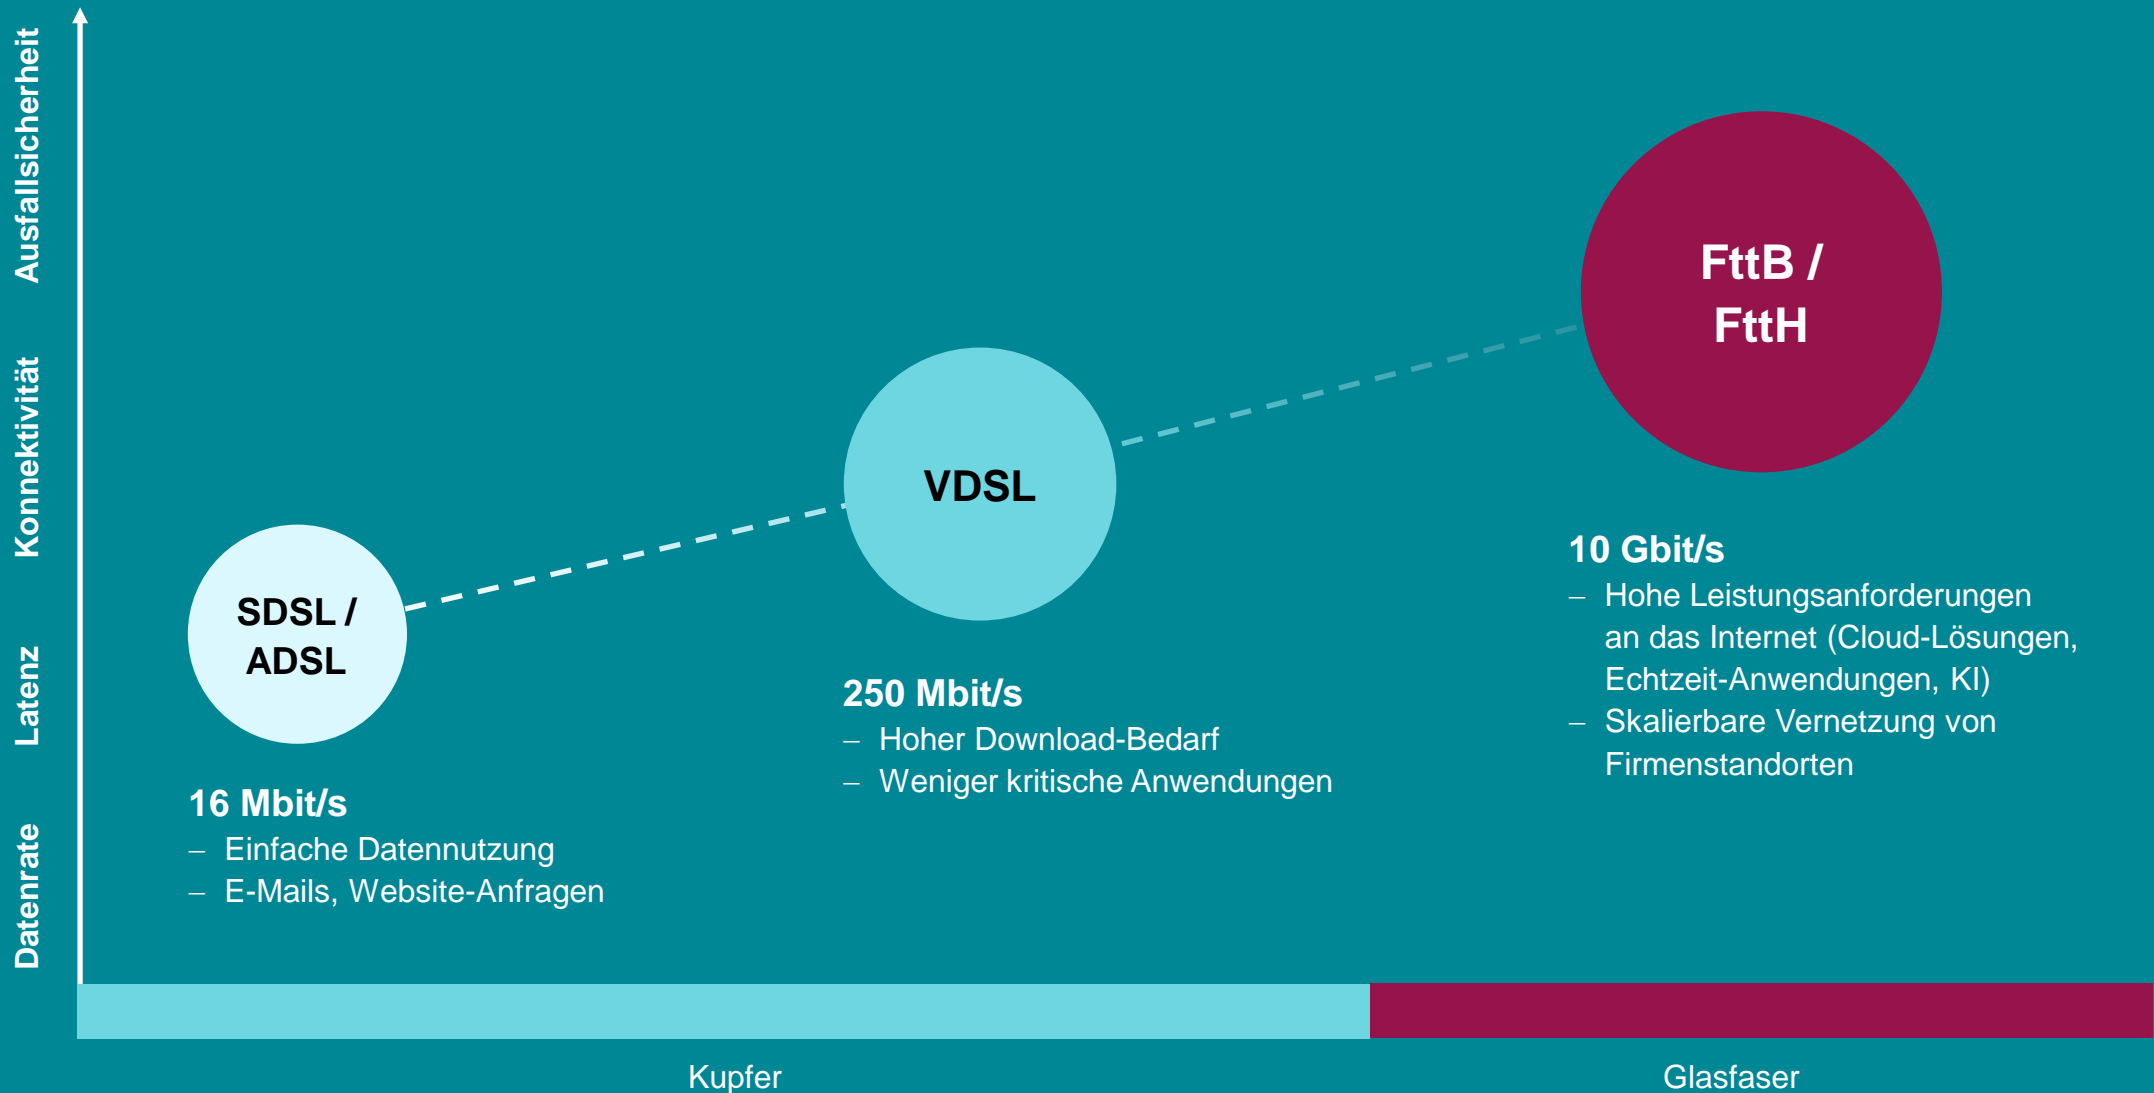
Datenrate Latenz Konnektivität Ausfallsicherheit

SDSL / ADSL

16 Mbit/s
– Einfache Datennutzung
– E-Mails, Website-Anfragen

VDSL

250 Mbit/s
– Hoher Download-Bedarf
– Weniger kritische Anwendungen

FttB / FttH

10 Gbit/s
– Hohe Leistungsanforderungen an das Internet (Cloud-Lösungen, Echtzeit-Anwendungen, KI)
– Skalierbare Vernetzung von Firmenstandorten

Kupfer

Glasfaser